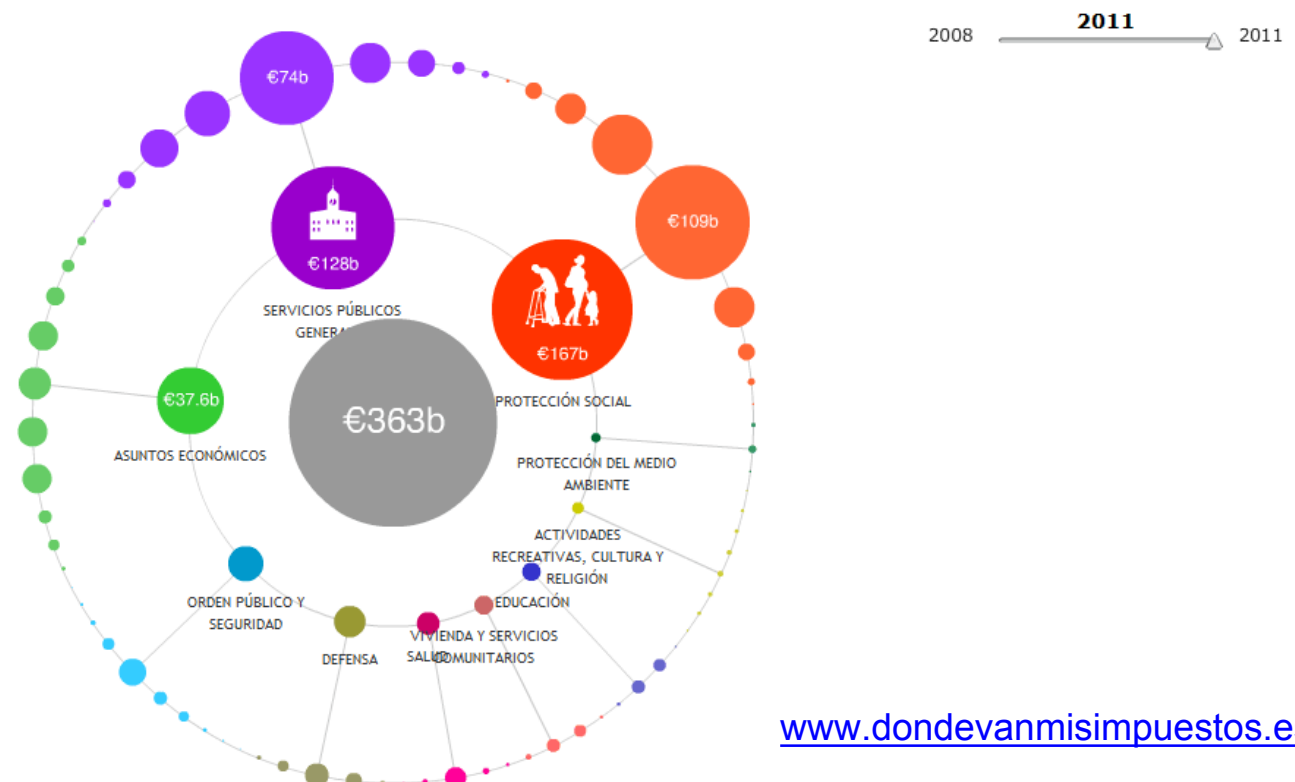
2008 2011 2011

€74b

€128b

SERVICIOS PÚBLICOS GENER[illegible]

€109b

€167b

PROTECCIÓN SOCIAL

€37.6b

ASUNTOS ECONÓMICOS

€363b

PROTECCIÓN DEL MEDIO AMBIENTE

ACTIVIDADES RECREATIVAS, CULTURA Y RELIGIÓN

EDUCACIÓN

ORDEN PÚBLICO Y SEGURIDAD

DEFENSA

SALUD

VIVIENDA Y SERVICIOS COMUNITARIOS

www.dondevanmisimpuestos.e